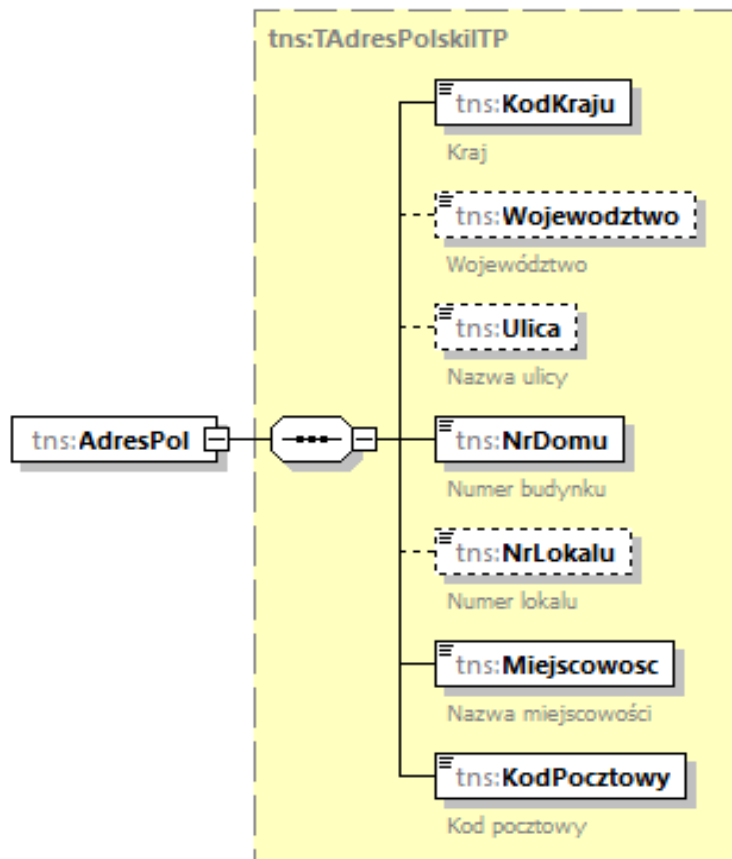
tns:TAdresPolskiITP

tns:AdresPol

tns:KodKraju
Kraj

tns:Wojewodztwo
Województwo

tns:Ulica
Nazwa ulicy

tns:NrDomu
Numer budynku

tns:NrLokalu
Numer lokalu

tns:Miejscowosc
Nazwa miejscowości

tns:KodPocztowy
Kod pocztowy